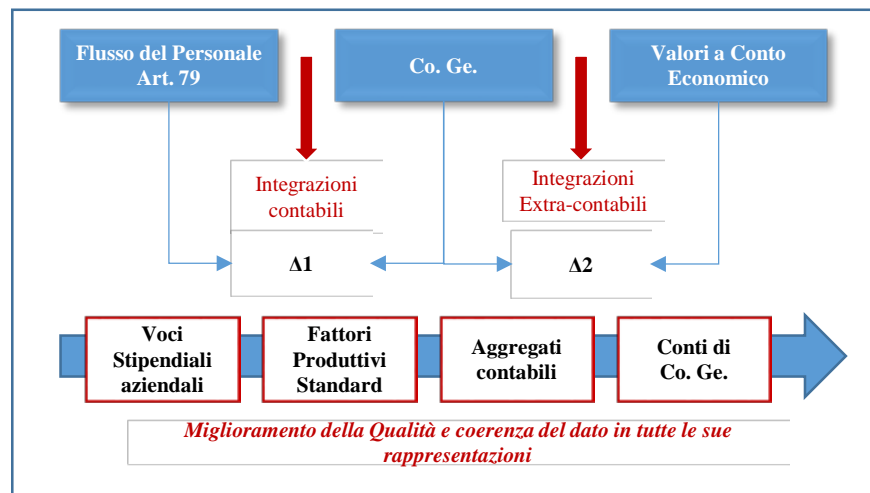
Flusso del Personale Art. 79

Co. Ge.

Valori a Conto Economico

Integrazioni contabili

Integrazioni Extra-contabili

Δ1

Δ2

Voci Stipendiali aziendali

Fattori Produttivi Standard

Aggregati contabili

Conti di Co. Ge.

Miglioramento della Qualità e coerenza del dato in tutte le sue rappresentazioni